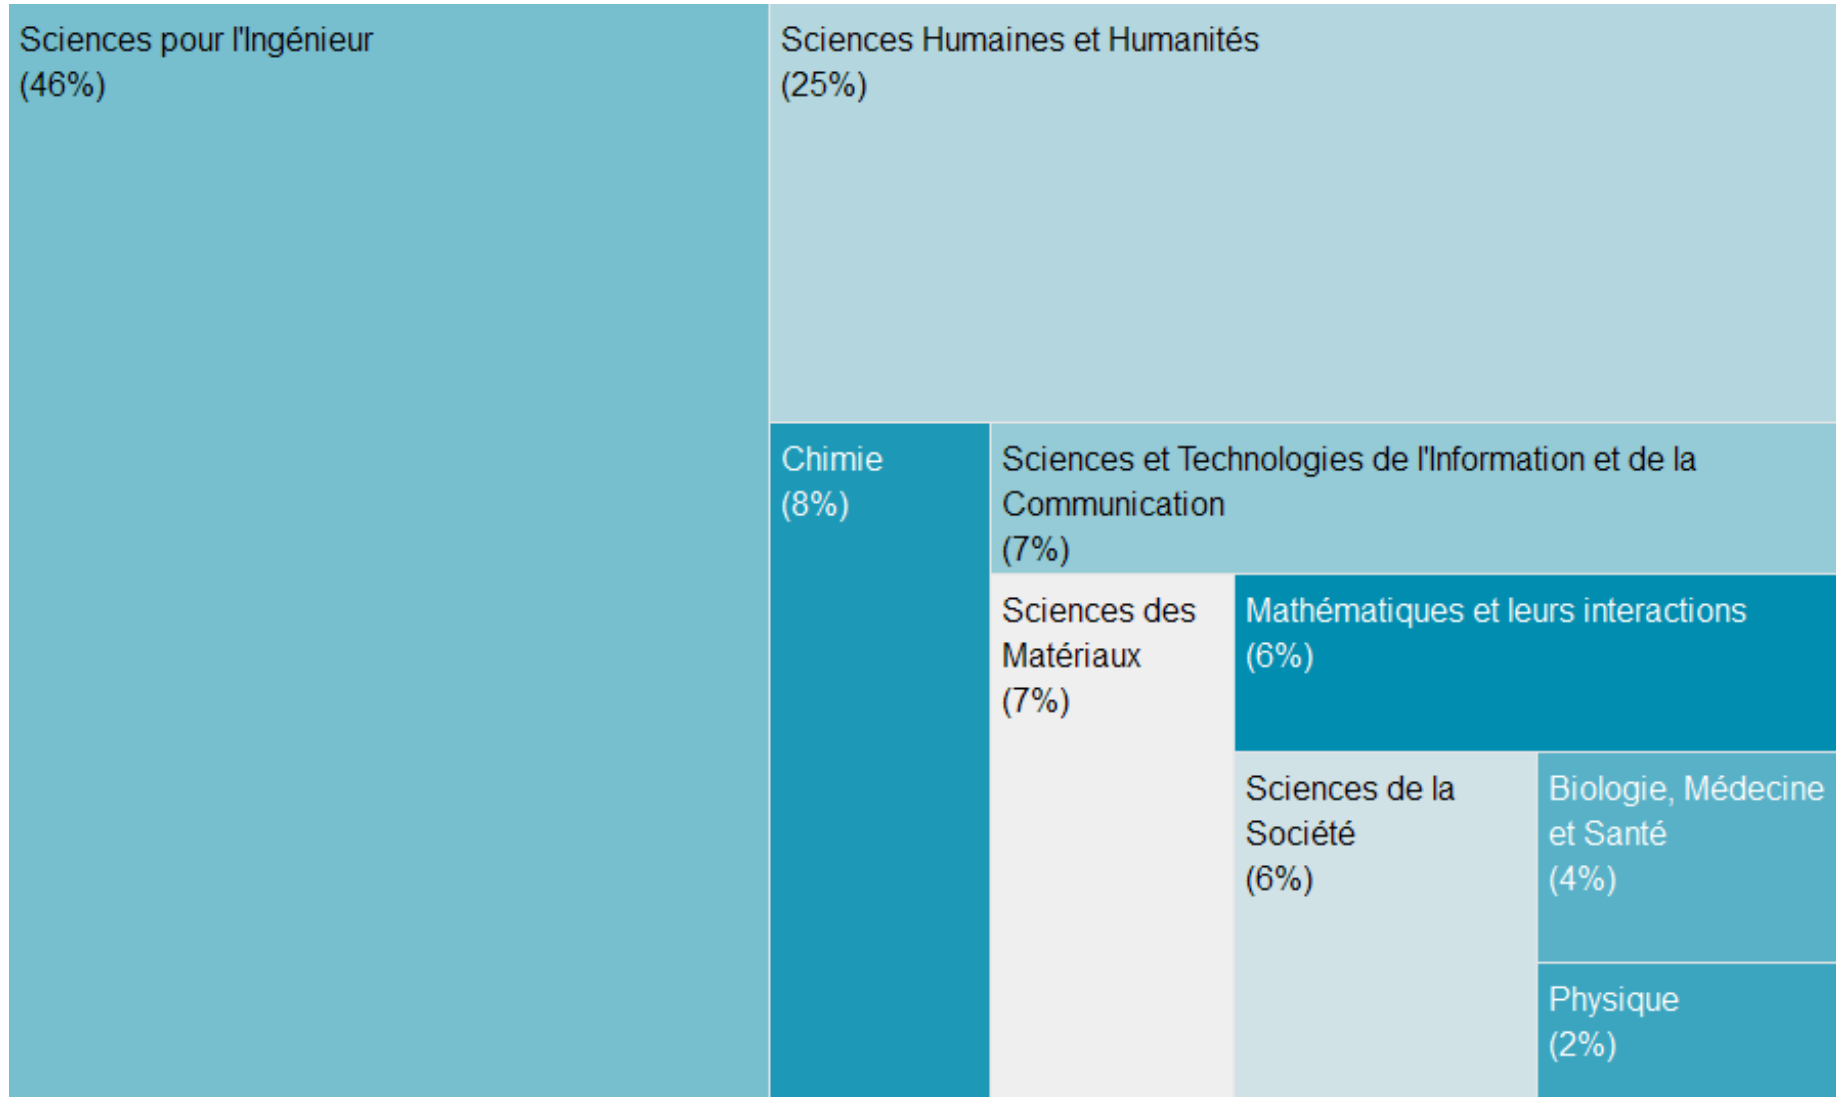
Sciences pour l'Ingénieur
(46%)

Sciences Humaines et Humanités
(25%)

Chimie
(8%)

Sciences et Technologies de l'Information et de la Communication
(7%)

Sciences des Matériaux
(7%)

Mathématiques et leurs interactions
(6%)

Sciences de la Société
(6%)

Biologie, Médecine et Santé
(4%)

Physique
(2%)